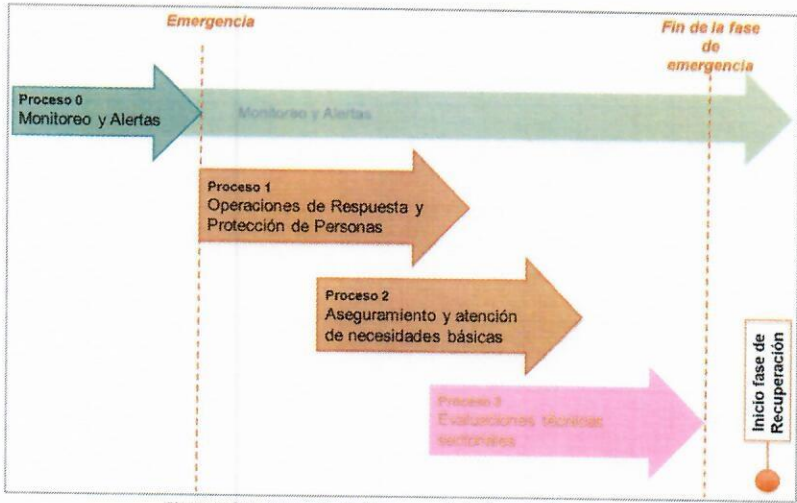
Emergencia

Fin de la fase de emergencia

Proceso 0
Monitoreo y Alertas

Monitoreo y Alertas

Proceso 1
Operaciones de Respuesta y Protección de Personas

Proceso 2
Aseguramiento y atención de necesidades básicas

Proceso 3
Evaluaciones técnicas sectoriales

Inicio fase de Recuperación